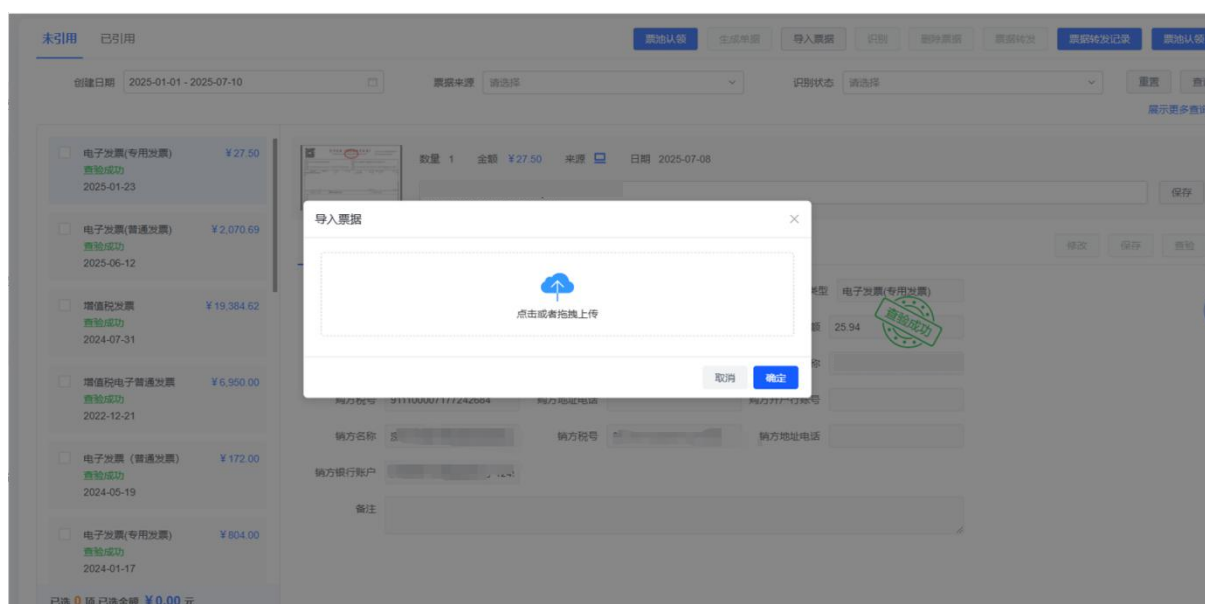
未引用 已引用

票池认领 生成单据 导入票据 识别 删除票据 票据转发 票据转发记录 票池认领

创建日期 2025-01-01 - 2025-07-10

票据来源 请选择

识别状态 请选择

重置 查

展示更多查询

电子发票(专用发票) ¥27.50
查验成功
2025-01-23

电子发票(普通发票) ¥2,070.69
查验成功
2025-06-12

增值税发票 ¥19,384.62
查验成功
2024-07-31

增值税电子普通发票 ¥6,950.00
查验成功
2022-12-21

电子发票（普通发票） ¥172.00
查验成功
2024-05-19

电子发票(专用发票) ¥804.00
查验成功
2024-01-17

已选 0 项 已选金额 ¥0.00 元

数量 1 金额 ¥27.50 来源 日期 2025-07-08

保存

修改 保存 查验

类型 电子发票(专用发票)

额 25.94

查验成功

称

购方税号 91110000717242684

购方地址电话

购方开户行账号

销方名称

销方税号

销方地址电话

销方银行账户

备注

导入票据

点击或者拖拽上传

取消 确定